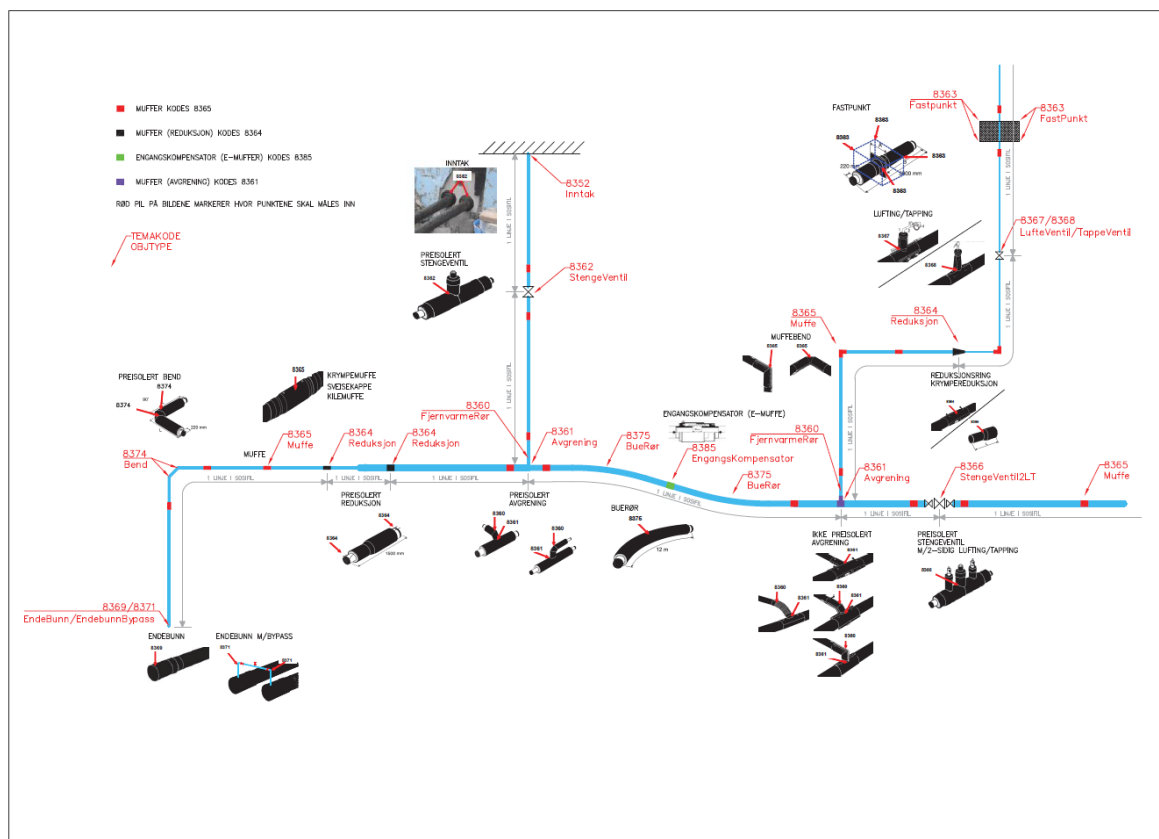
MUFFER KODES 8365

MUFFER (REDUKSJON) KODES 8364

ENGANGSKOMPENSATOR (E-MUFFER) KODES 8385

MUFFER (AVGRENING) KODES 8361

RØD PIL PÅ BILDENE MARKERER HVOR PUNKTENE SKAL MÅLES INN

TEMAKODE
OBJTYPE

INNTAK
8352

8352
Inntak

PREISOLERT STENGEVENTIL
8362

8362
StengeVentil

1 LINJE | 500FTL

FASTPUNKT
8383
8383
8383
8383
220 mm
1600 mm

8363
Fastpunkt

8363
FastPunkt

1 LINJE | 500FTL

LUFTING/TAPPING
8367
8368

8367/8368
LufteVentil/TappeVentil

8365
Muffe

8364
Reduksjon

MUFFEBEND
8365
8365

REDUKSJONSRING
KRYMPEREDUKSJON
8364
8364

PREISOLERT BEND
8374
8374
220 mm

8365
KRYMPEMUFFE
SVEISEKAPPE
KILEMUFFE

8360
FjernvarmeRør

8374
Bend

MUFFE

8365
Muffe

8364
Reduksjon

8364
Reduksjon

8361
Avgrening

8375
BueRør

ENGANGSKOMPENSATOR (E-MUFFE)

8385
EngangsKompensator

8360
FjernvarmeRør

1 LINJE | 500FTL

8375
BueRør

8361
Avgrening

8366
StengeVentil2LT

8365
Muffe

1 LINJE | 500FTL

1 LINJE | 500FTL

1 LINJE | 500FTL

1 LINJE | 500FTL

1 LINJE | 500FTL

1 LINJE | 500FTL

PREISOLERT REDUKSJON
8364
8364
1600 mm

PREISOLERT AVGRENING
8360
8361
8360
8361
8361

BUERØR
8375
12 m

IKKE PREISOLERT AVGRENING
8361
8360
8361
8360
8361
8360
8361

PREISOLERT STENGEVENTIL M/2-SIDIG LUFTING/TAPPING
8366

8369/8371
EndeBunn/EndebunnBypass

ENDEBUNN
8369

ENDEBUNN M/BYPASS
8371
8371